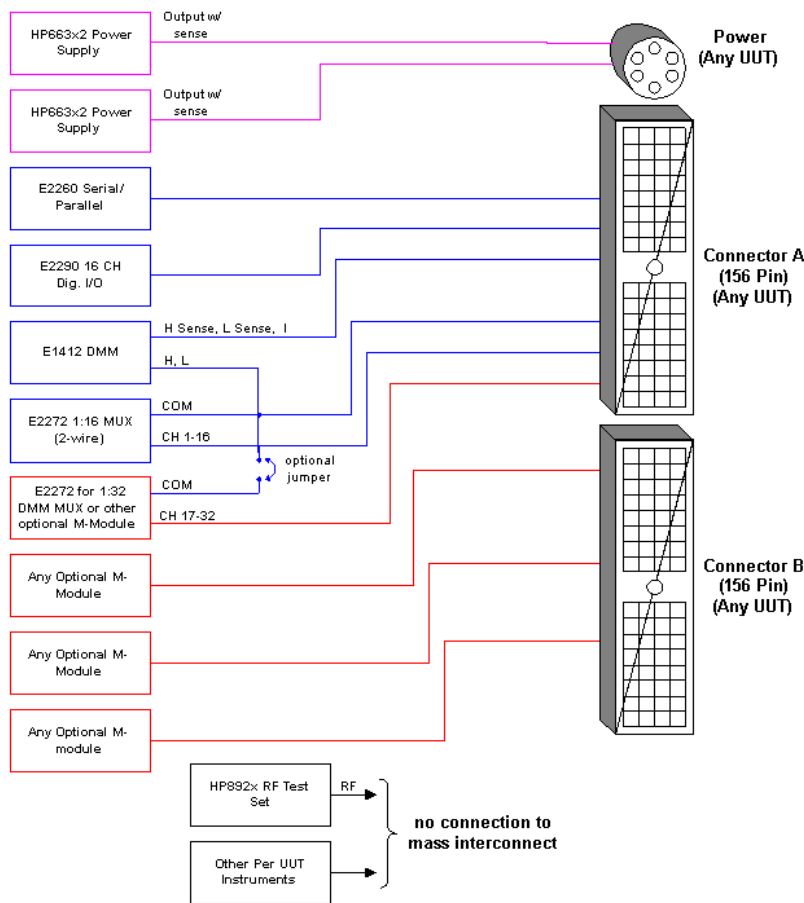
HP663x2 Power Supply

Output w/ sense

Power (Any UUT)

HP663x2 Power Supply

Output w/ sense

E2260 Serial/ Parallel

E2290 16 CH Dig. I/O

Connector A (156 Pin) (Any UUT)

E1412 DMM

H Sense, L Sense, I

H, L

E2272 1:16 MUX (2-wire)

COM

CH 1-16

optional jumper

E2272 for 1:32 DMM MUX or other optional M-Module

COM

CH 17-32

Any Optional M-Module

Connector B (156 Pin) (Any UUT)

Any Optional M-Module

Any Optional M-module

HP892x RF Test Set

RF

no connection to mass interconnect

Other Per UUT Instruments